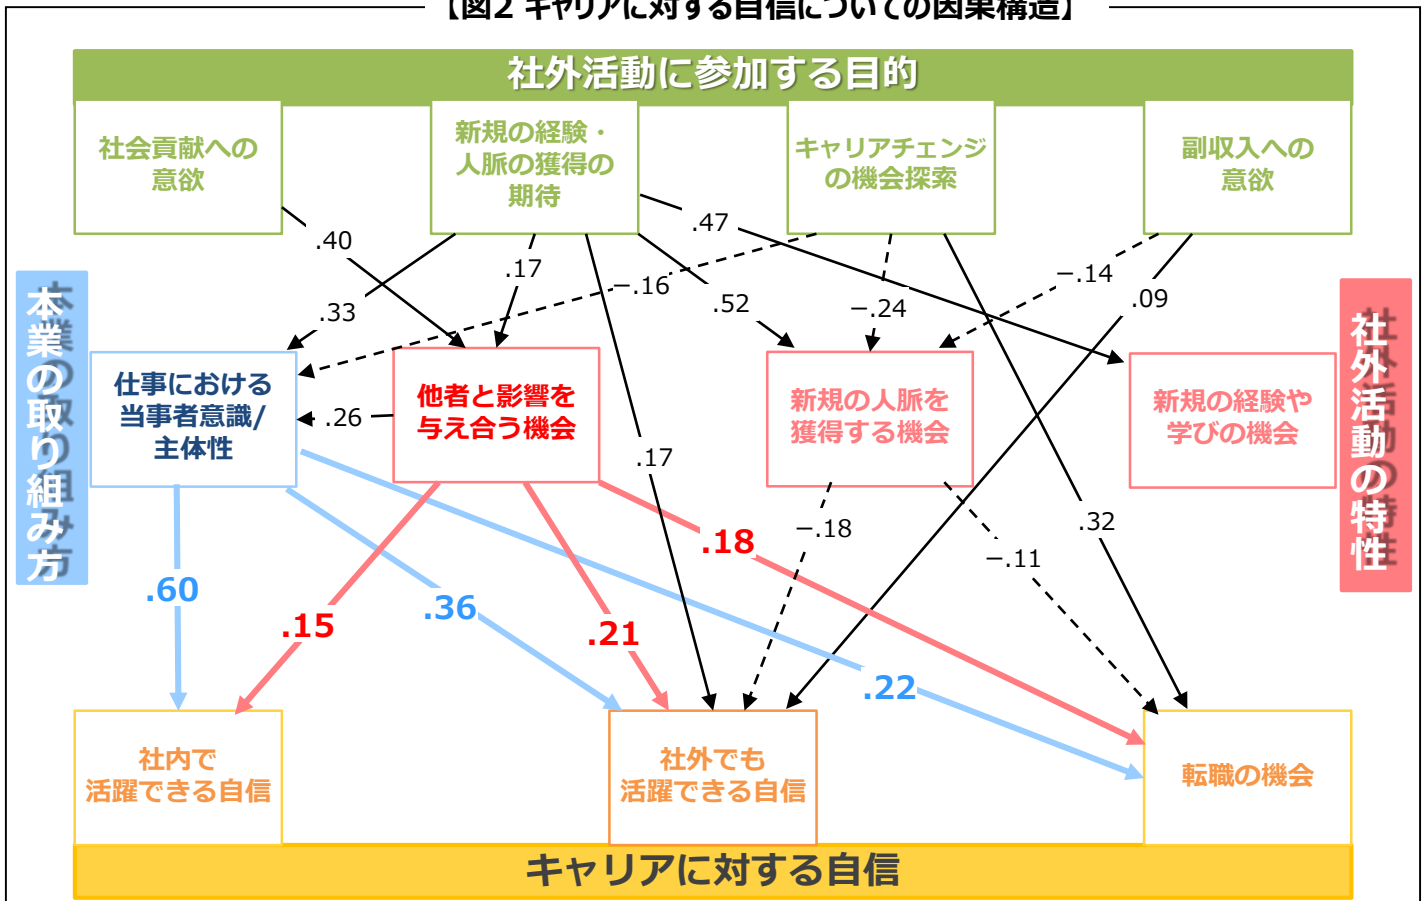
【図2 キャリアに対する自信についての因果構造】

社外活動に参加する目的

社会貢献への意欲

新規の経験・人脈の獲得の期待

キャリアチェンジの機会探索

副収入への意欲

本業の取り組み方

社外活動の特性

.40

.47

.17

−.16

−.14

.09

.33

.52

−.24

仕事における当事者意識/主体性

.26

他者と影響を与え合う機会

新規の人脈を獲得する機会

新規の経験や学びの機会

.17

.18

−.18

.32

−.11

.60

.15

.36

.21

.22

社内で活躍できる自信

社外でも活躍できる自信

転職の機会

キャリアに対する自信